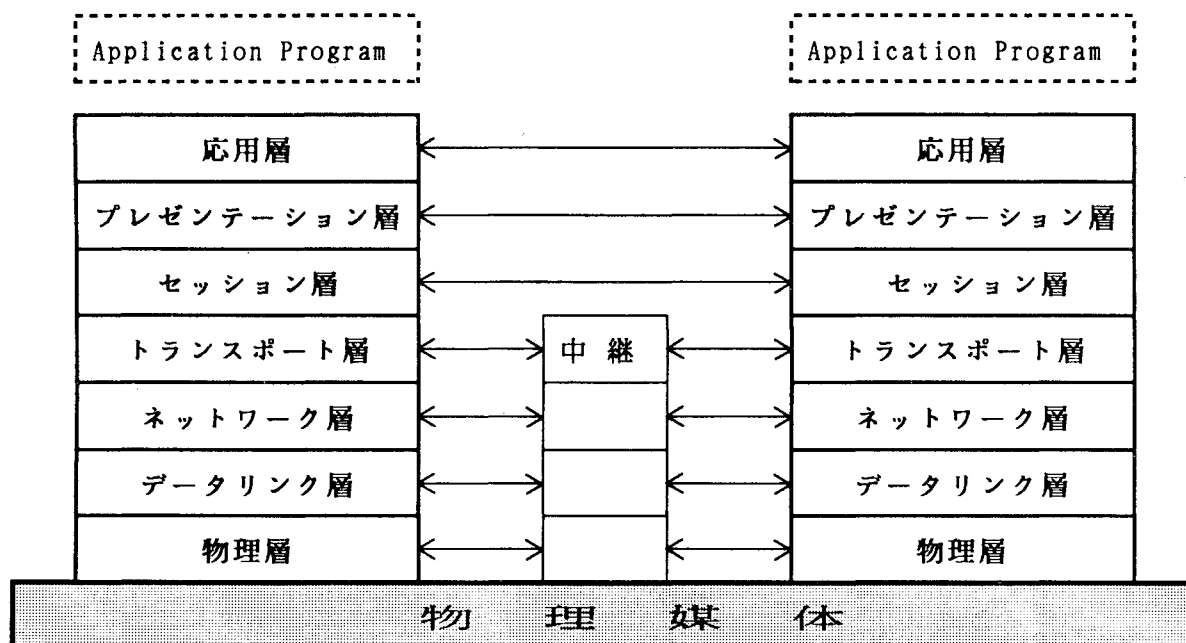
Application Program

Application Program

応用層

応用層

プレゼンテーション層

プレゼンテーション層

セッション層

セッション層

トランスポート層

中 継

トランスポート層

ネットワーク層

ネットワーク層

データリンク層

データリンク層

物理層

物理層

物 理 媒 体